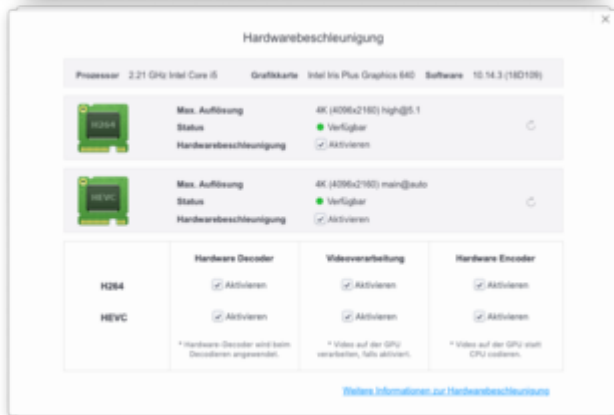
Hardwarebeschleunigung

Prozessor 2.21 GHz Intel Core i5 Grafikkarte Intel Iris Plus Graphics 640 Software 10.14.3 (18D109)

H264
Max. Auflösung 4K (4096x2160) high@5.1
Status Verfügbar
Hardwarebeschleunigung Aktivieren

HEVC
Max. Auflösung 4K (4096x2160) main@auto
Status Verfügbar
Hardwarebeschleunigung Aktivieren

| | Hardware Decoder | Videoverarbeitung | Hardware Encoder |
|---|---|---|---|
| H264 | Aktivieren | Aktivieren | Aktivieren |
| HEVC | Aktivieren | Aktivieren | Aktivieren |
| | * Hardware-Decoder wird beim Decodieren angewendet. | * Video auf der GPU verarbeiten, falls aktiviert. | * Video auf der GPU statt CPU codieren. |

Weitere Informationen zur Hardwarebeschleunigung